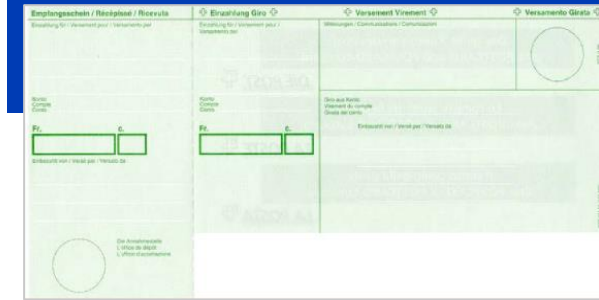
Empfangsschein / Récépissé / Ricevuta

Einzahlung für / Versement pour / Versamento per

Konto
Compte
Conto

Fr. c.

Einbezahlt von / Versé par / Versato da

Die Annahmestelle
L'office de dépôt
L'ufficio d'accettazione

Einzahlung Giro

Einzahlung für / Versement pour / Versamento per

Konto
Compte
Conto

Fr. c.

Versement Virement

Mitteilungen / Communications / Comunicazioni

Giro aus Konto
Virement du compte
Girata dal conto

Einbezahlt von / Versé par / Versato da

Versamento Girata